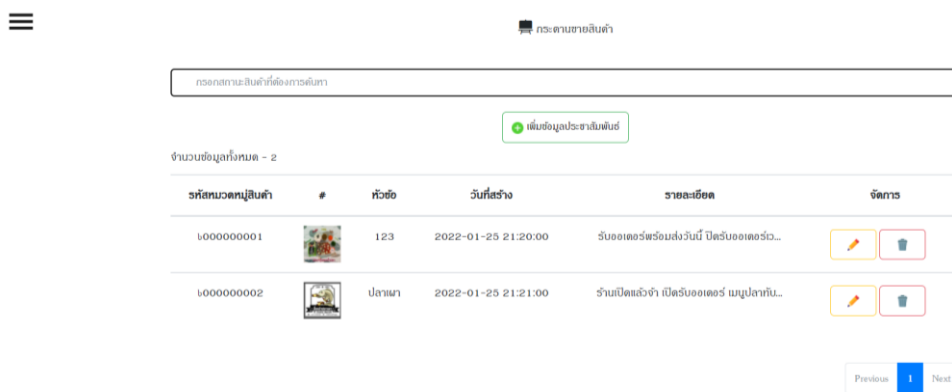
กระดานขายสินค้า

กรอกสถานะสินค้าที่ต้องการค้นหา

เพิ่มข้อมูลประชาสัมพันธ์

จำนวนข้อมูลทั้งหมด - 2

| รหัสหมวดหมู่สินค้า | # | หัวข้อ | วันที่สร้าง | รายละเอียด | จัดการ |
|---|---|---|---|---|---|
| b000000001 | | 123 | 2022-01-25 21:20:00 | รับออเดอร์พร้อมส่งวันนี้ ปิดรับออเดอร์เว... | |
| b000000002 | | ปลาเผา | 2022-01-25 21:21:00 | ร้านเปิดแล้วจ้า เปิดรับออเดอร์ เมนูปลาทับ... | |

Previous 1 Next